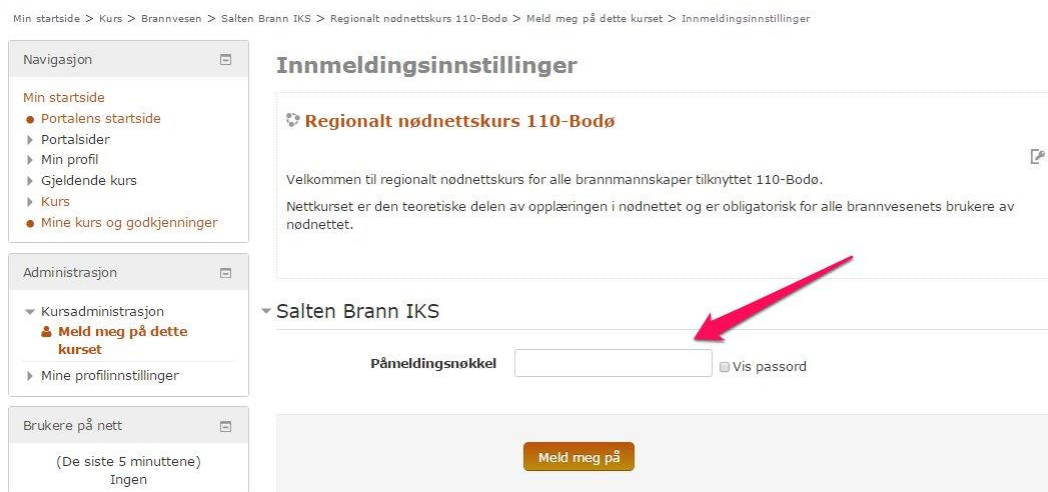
Min startside > Kurs > Brannvesen > Salten Brann IKS > Regionalt nødnettskurs 110-Bodø > Meld meg på dette kurset > Innmeldingsinnstillinger

Navigasjon

Min startside
Portalens startside
Portalsider
Min profil
Gjeldende kurs
Kurs
Mine kurs og godkjenninger

Administrasjon

Kursadministrasjon
Meld meg på dette kurset
Mine profilinnstillinger

Brukere på nett

(De siste 5 minuttene)
Ingen

Innmeldingsinnstillinger

Regionalt nødnettskurs 110-Bodø

Velkommen til regionalt nødnettskurs for alle brannmannskaper tilknyttet 110-Bodø.

Nettkurset er den teoretiske delen av opplæringen i nødnettet og er obligatorisk for alle brannvesenets brukere av nødnettet.

Salten Brann IKS

Påmeldingsnøkkel
Vis passord

Meld meg på